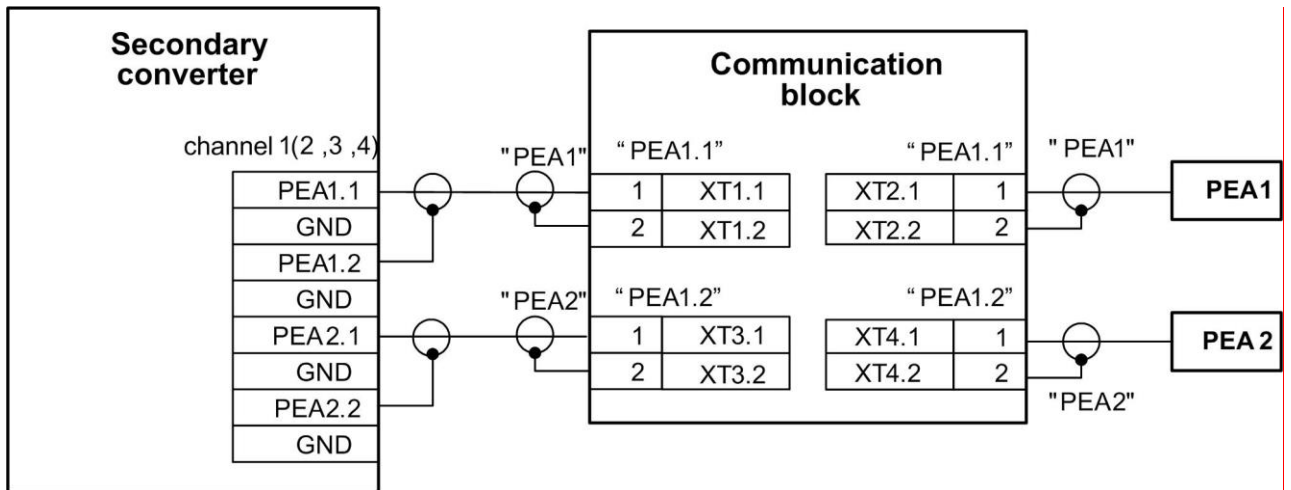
Secondary converter

channel 1(2 ,3 ,4)

| PEA1.1 |
| --- |
| GND |
| PEA1.2 |
| GND |
| PEA2.1 |
| GND |
| PEA2.2 |
| GND |

"PEA1"

"PEA2"

Communication block

"PEA1.1"

| 1 | XT1.1 |
| --- | --- |
| 2 | XT1.2 |

"PEA1.1"

| XT2.1 | 1 |
| --- | --- |
| XT2.2 | 2 |

"PEA1.2"

| 1 | XT3.1 |
| --- | --- |
| 2 | XT3.2 |

"PEA1.2"

| XT4.1 | 1 |
| --- | --- |
| XT4.2 | 2 |

"PEA1"

PEA1

PEA 2

"PEA2"